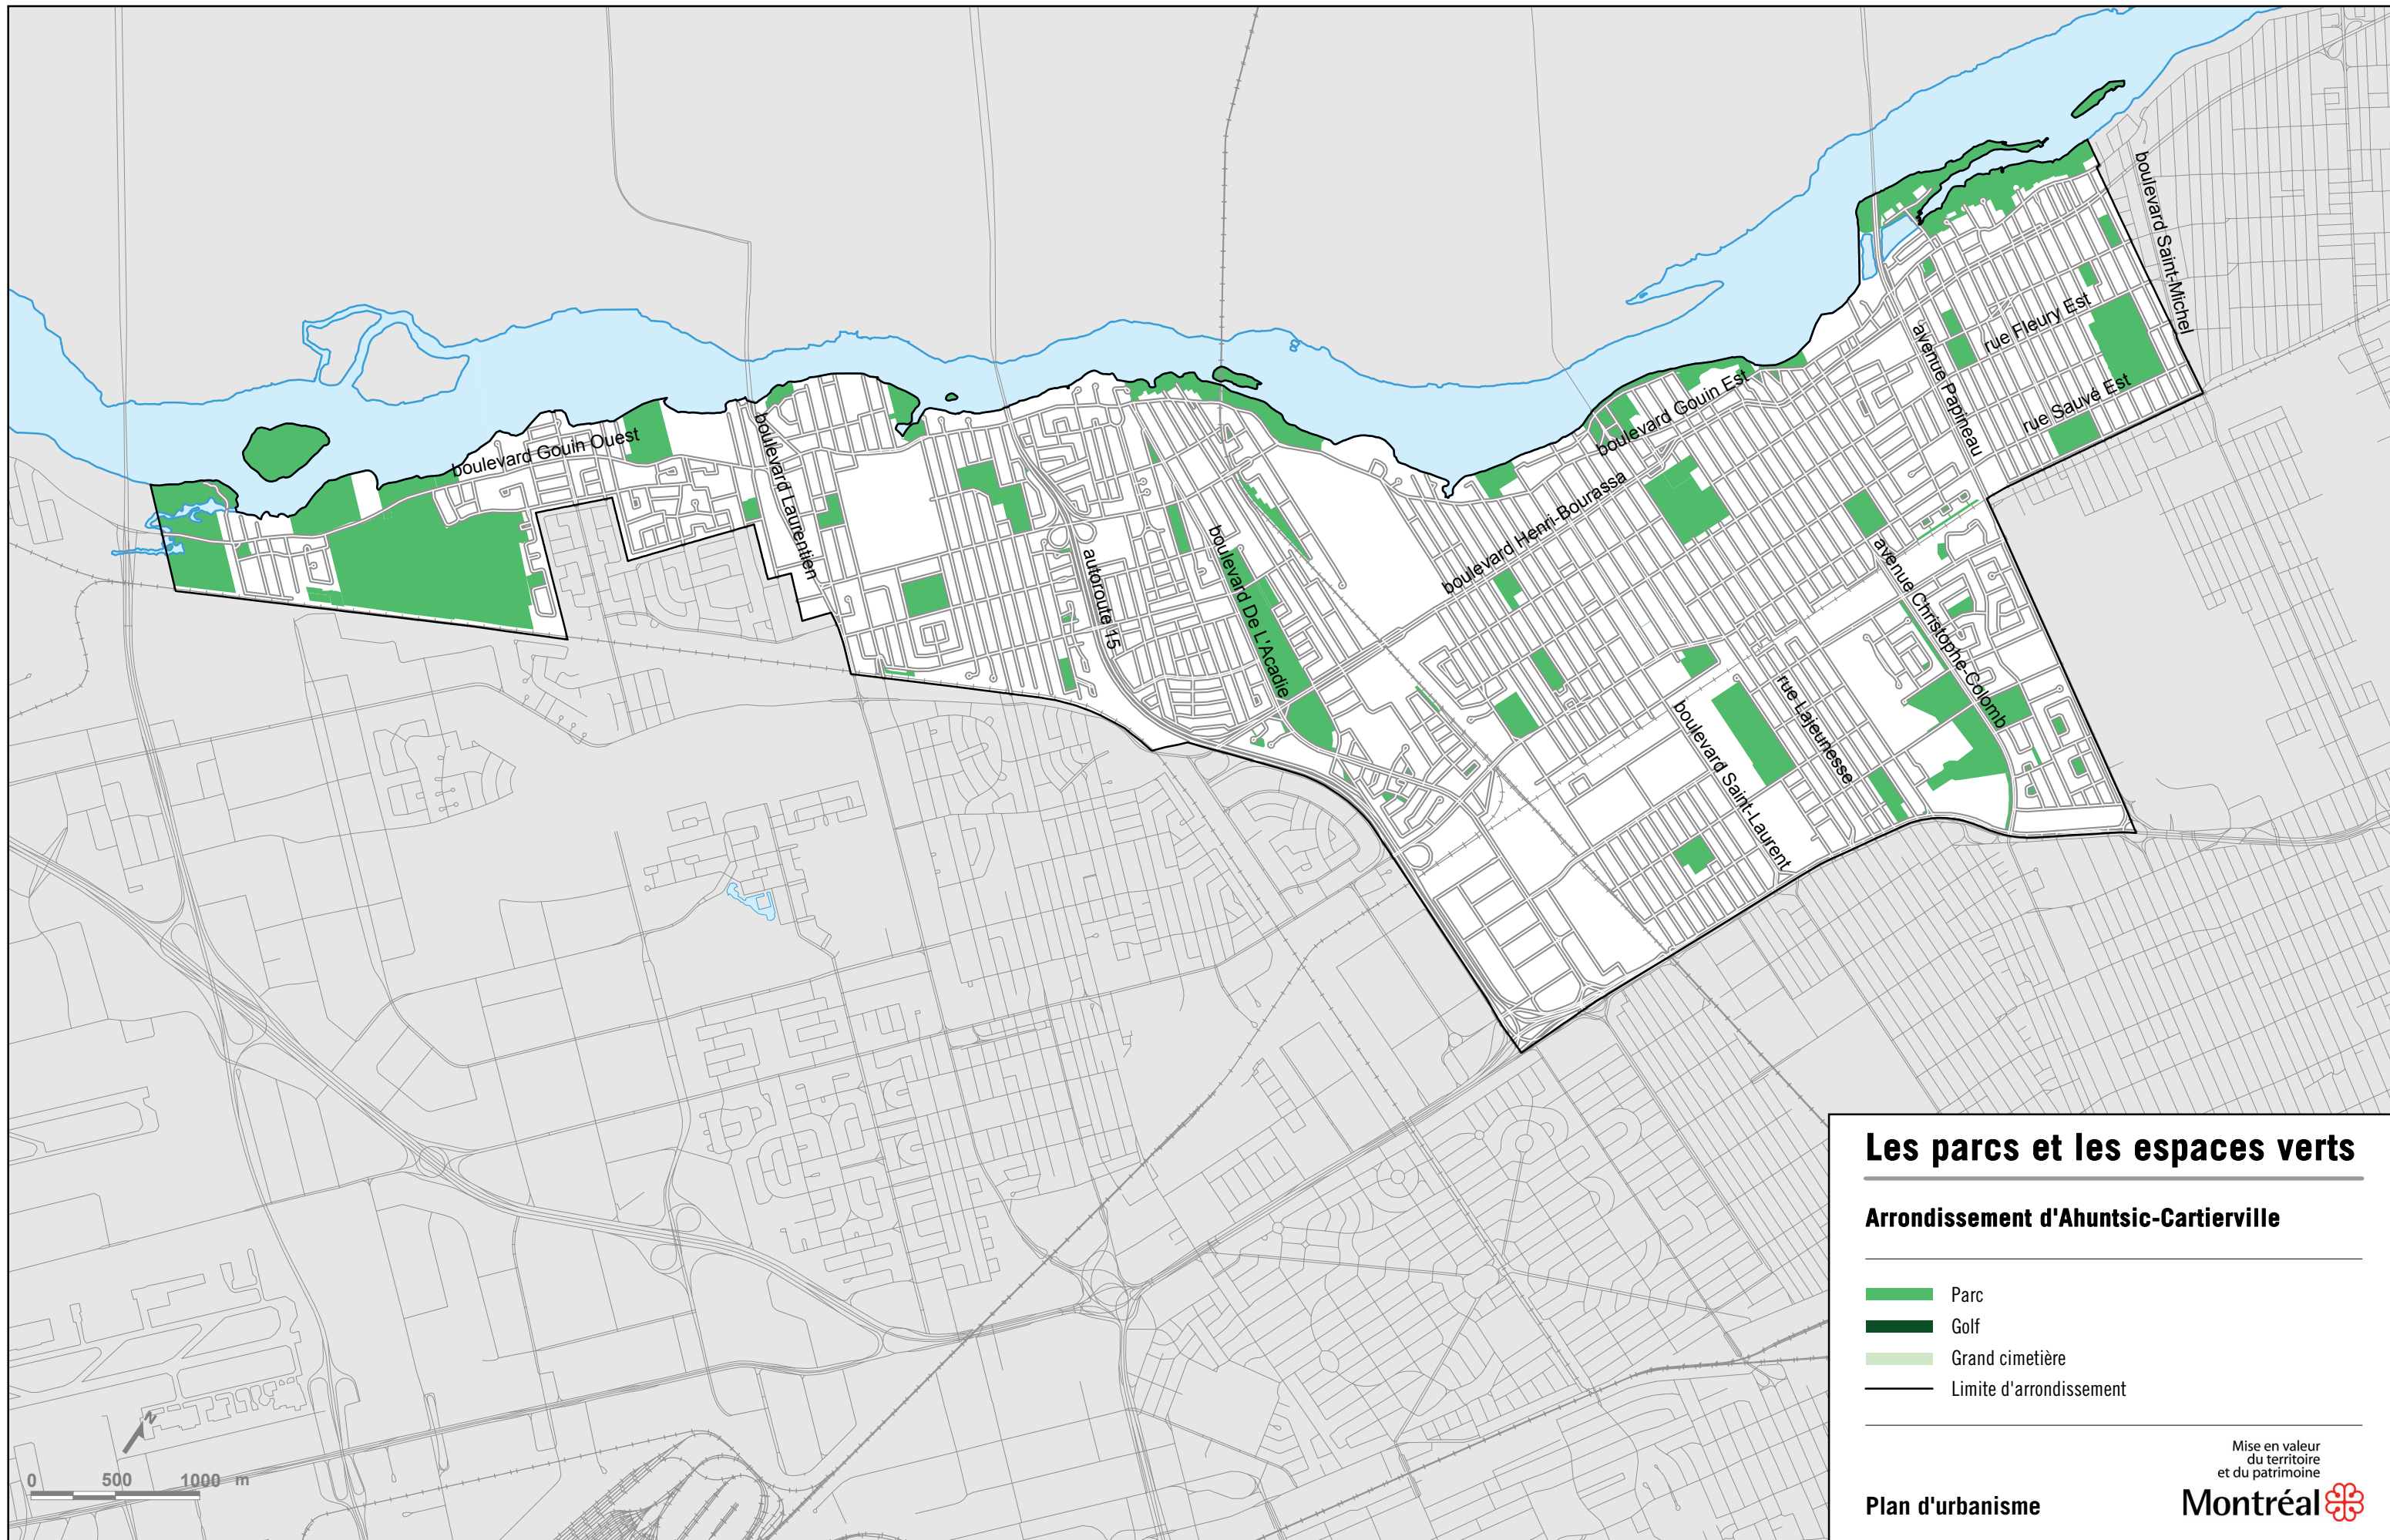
boulevard Gouin Ouest
boulevard Laurentien
autoroute 15
boulevard De L'Acadie
boulevard Henri-Bourassa
boulevard Gouin Est
rue Fleury Est
rue Sauvé Est
avenue Papineau
boulevard Saint-Michel
avenue Christophe-Colomb
rue Lajeunesse
boulevard Saint-Laurent

N

0 500 1000 m

Les parcs et les espaces verts

Arrondissement d'Ahuntsic-Cartierville

Parc
Golf
Grand cimetière
Limite d'arrondissement

Plan d'urbanisme

Mise en valeur du territoire et du patrimoine
Montréal